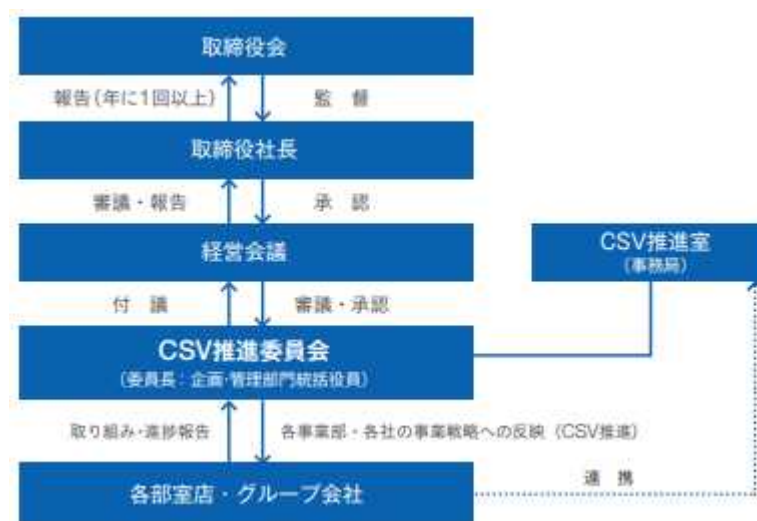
取締役会

報告(年に1回以上)

監督

取締役社長

審議・報告

承認

経営会議

CSV推進室
(事務局)

付議

審議・承認

CSV推進委員会
(委員長:企画・管理部門統括役員)

取り組み・進捗報告

各事業部・各社の事業戦略への反映(CSV推進)

連携

各部室店・グループ会社